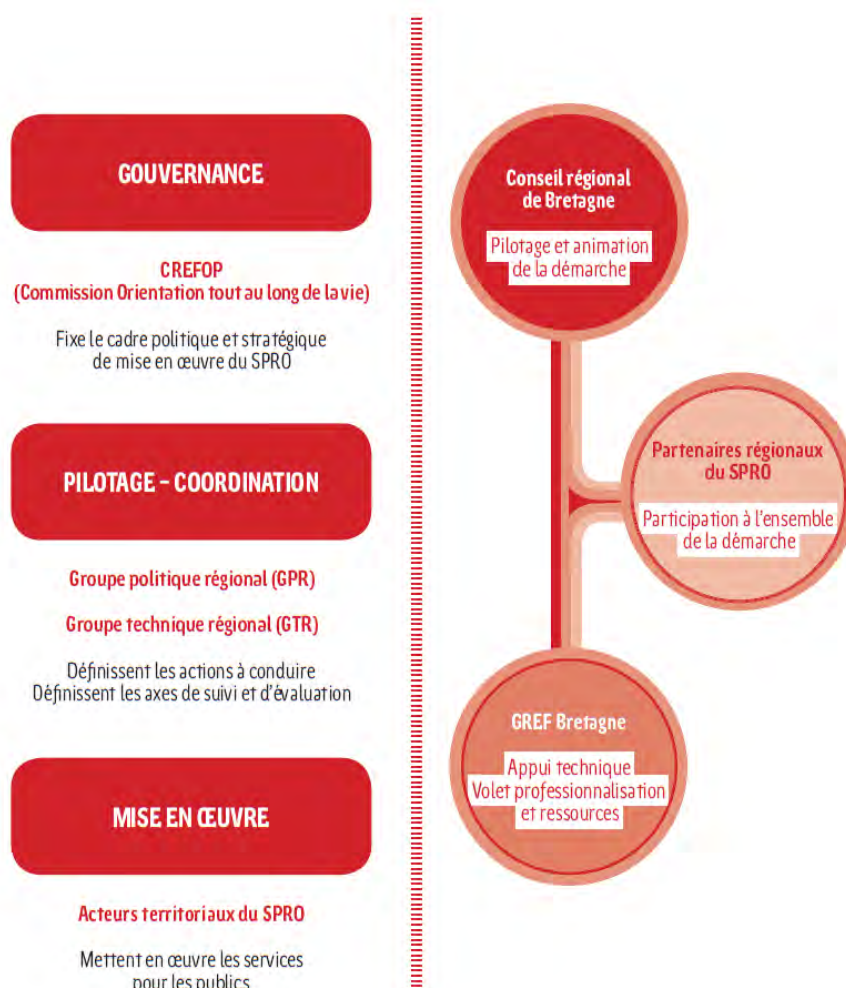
GOUVERNANCE

CREFOP
(Commission Orientation tout au long de la vie)

Fixe le cadre politique et stratégique de mise en œuvre du SPRO

PILOTAGE - COORDINATION

Groupe politique régional (GPR)

Groupe technique régional (GTR)

Définissent les actions à conduire
Définissent les axes de suivi et d'évaluation

MISE EN ŒUVRE

Acteurs territoriaux du SPRO

Mettent en œuvre les services pour les publics

Conseil régional de Bretagne

Pilotage et animation de la démarche

Partenaires régionaux du SPRO

Participation à l'ensemble de la démarche

GREF Bretagne

Appui technique
Volet professionnalisation et ressources